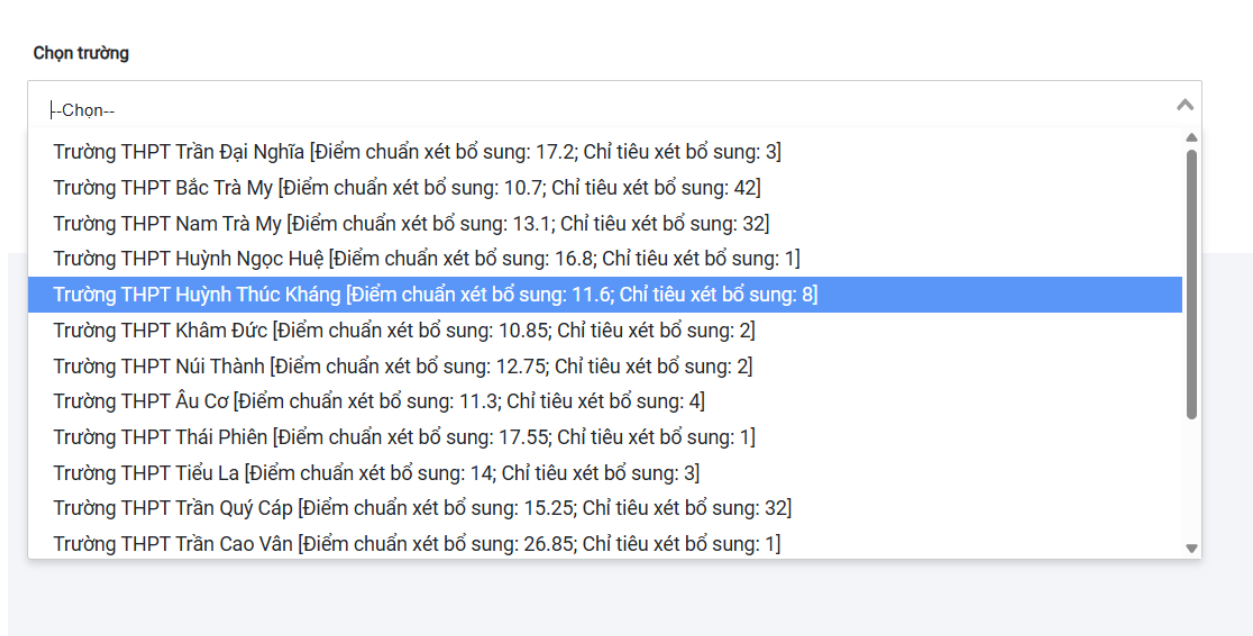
Chọn trường

--Chọn--

Trường THPT Trần Đại Nghĩa [Điểm chuẩn xét bổ sung: 17.2; Chỉ tiêu xét bổ sung: 3]
Trường THPT Bắc Trà My [Điểm chuẩn xét bổ sung: 10.7; Chỉ tiêu xét bổ sung: 42]
Trường THPT Nam Trà My [Điểm chuẩn xét bổ sung: 13.1; Chỉ tiêu xét bổ sung: 32]
Trường THPT Huỳnh Ngọc Huệ [Điểm chuẩn xét bổ sung: 16.8; Chỉ tiêu xét bổ sung: 1]
Trường THPT Huỳnh Thúc Kháng [Điểm chuẩn xét bổ sung: 11.6; Chỉ tiêu xét bổ sung: 8]
Trường THPT Khâm Đức [Điểm chuẩn xét bổ sung: 10.85; Chỉ tiêu xét bổ sung: 2]
Trường THPT Núi Thành [Điểm chuẩn xét bổ sung: 12.75; Chỉ tiêu xét bổ sung: 2]
Trường THPT Âu Cơ [Điểm chuẩn xét bổ sung: 11.3; Chỉ tiêu xét bổ sung: 4]
Trường THPT Thái Phiên [Điểm chuẩn xét bổ sung: 17.55; Chỉ tiêu xét bổ sung: 1]
Trường THPT Tiểu La [Điểm chuẩn xét bổ sung: 14; Chỉ tiêu xét bổ sung: 3]
Trường THPT Trần Quý Cáp [Điểm chuẩn xét bổ sung: 15.25; Chỉ tiêu xét bổ sung: 32]
Trường THPT Trần Cao Vân [Điểm chuẩn xét bổ sung: 26.85; Chỉ tiêu xét bổ sung: 1]